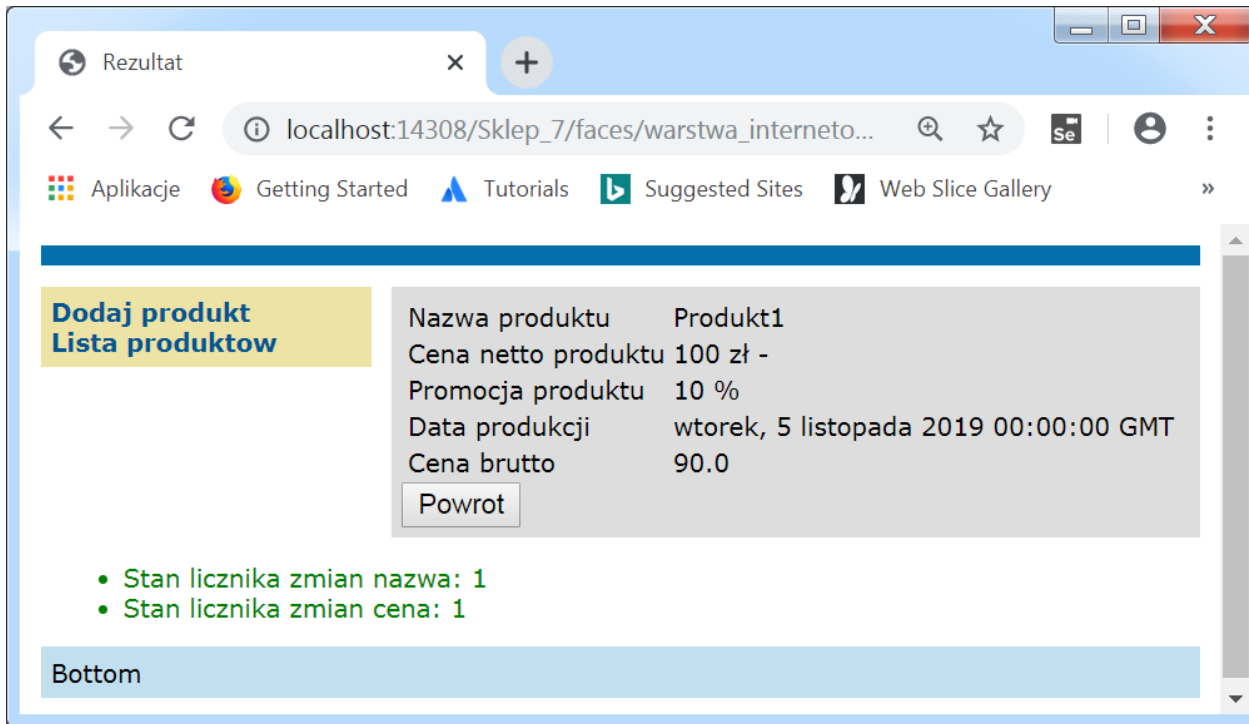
Rezultat

localhost:14308/Sklep_7/faces/warstwa_interneto...

Aplikacje Getting Started Tutorials Suggested Sites Web Slice Gallery »

Dodaj produkt
Lista produktow

| | |
|---|---|
| Nazwa produktu | Produkt1 |
| Cena netto produktu | 100 zł - |
| Promocja produktu | 10 % |
| Data produkcji | wtorek, 5 listopada 2019 00:00:00 GMT |
| Cena brutto | 90.0 |

Powrot

- Stan licznika zmian nazwa: 1
- Stan licznika zmian cena: 1

Bottom